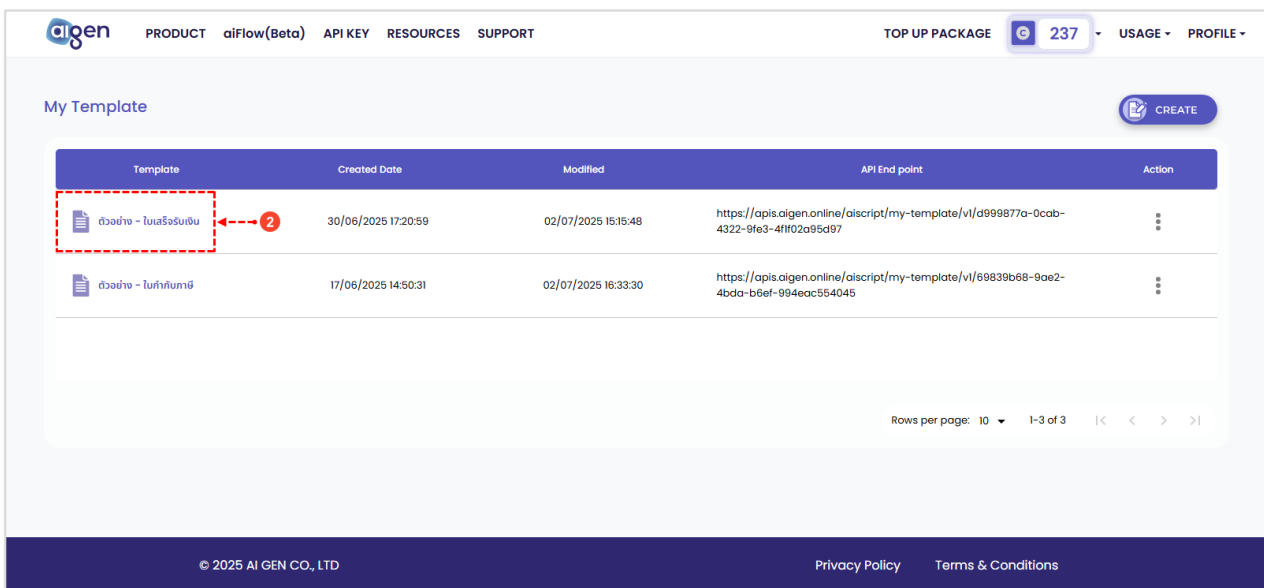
aigen PRODUCT aiFlow(Beta) API KEY RESOURCES SUPPORT TOP UP PACKAGE 237 USAGE PROFILE

My Template

CREATE

| Template | Created Date | Modified | API End point | Action |
|---|---|---|---|---|
| ตัวอย่าง - ใบเสร็จรับเงิน | 30/06/2025 17:20:59 | 02/07/2025 15:15:48 | https://apis.aigen.online/aiscript/my-template/v1/d999877a-0cab-4322-9fe3-4f1f02a95d97 | |
| ตัวอย่าง - ใบกำกับภาษี | 17/06/2025 14:50:31 | 02/07/2025 16:33:30 | https://apis.aigen.online/aiscript/my-template/v1/69839b68-9ae2-4bda-b6ef-994eac554045 | |

2

Rows per page: 10 1-3 of 3

© 2025 AI GEN CO., LTD Privacy Policy Terms & Conditions